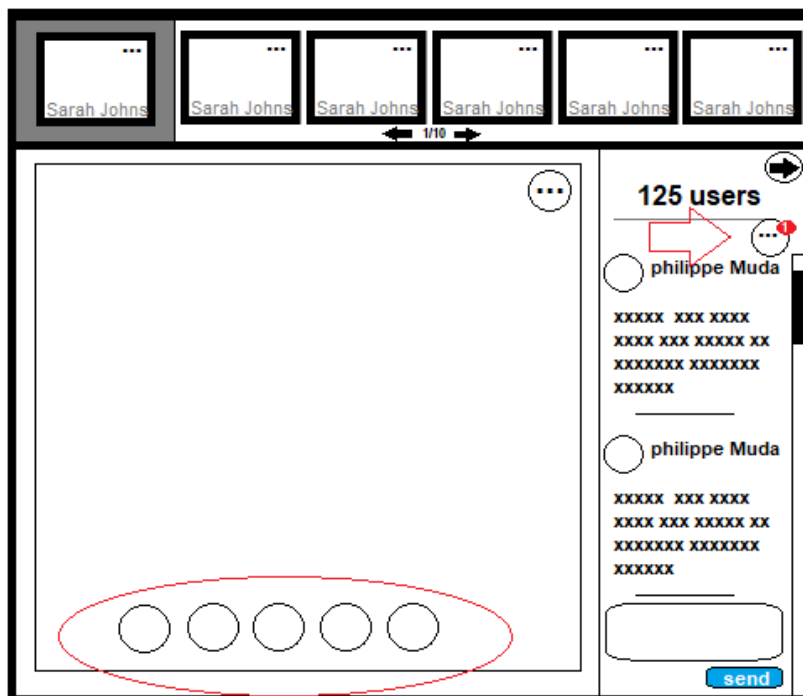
...
Sarah Johns

...
Sarah Johns

...
Sarah Johns

...
Sarah Johns

...
Sarah Johns

...
Sarah Johns

1/10

...

125 users

...

1

philippe Muda

xxxxx xxx xxxx xxxx xxx xxxxx xx xxxxxxx xxxxxxx xxxxxx

philippe Muda

xxxxx xxx xxxx xxxx xxx xxxxx xx xxxxxxx xxxxxxx xxxxxx

send